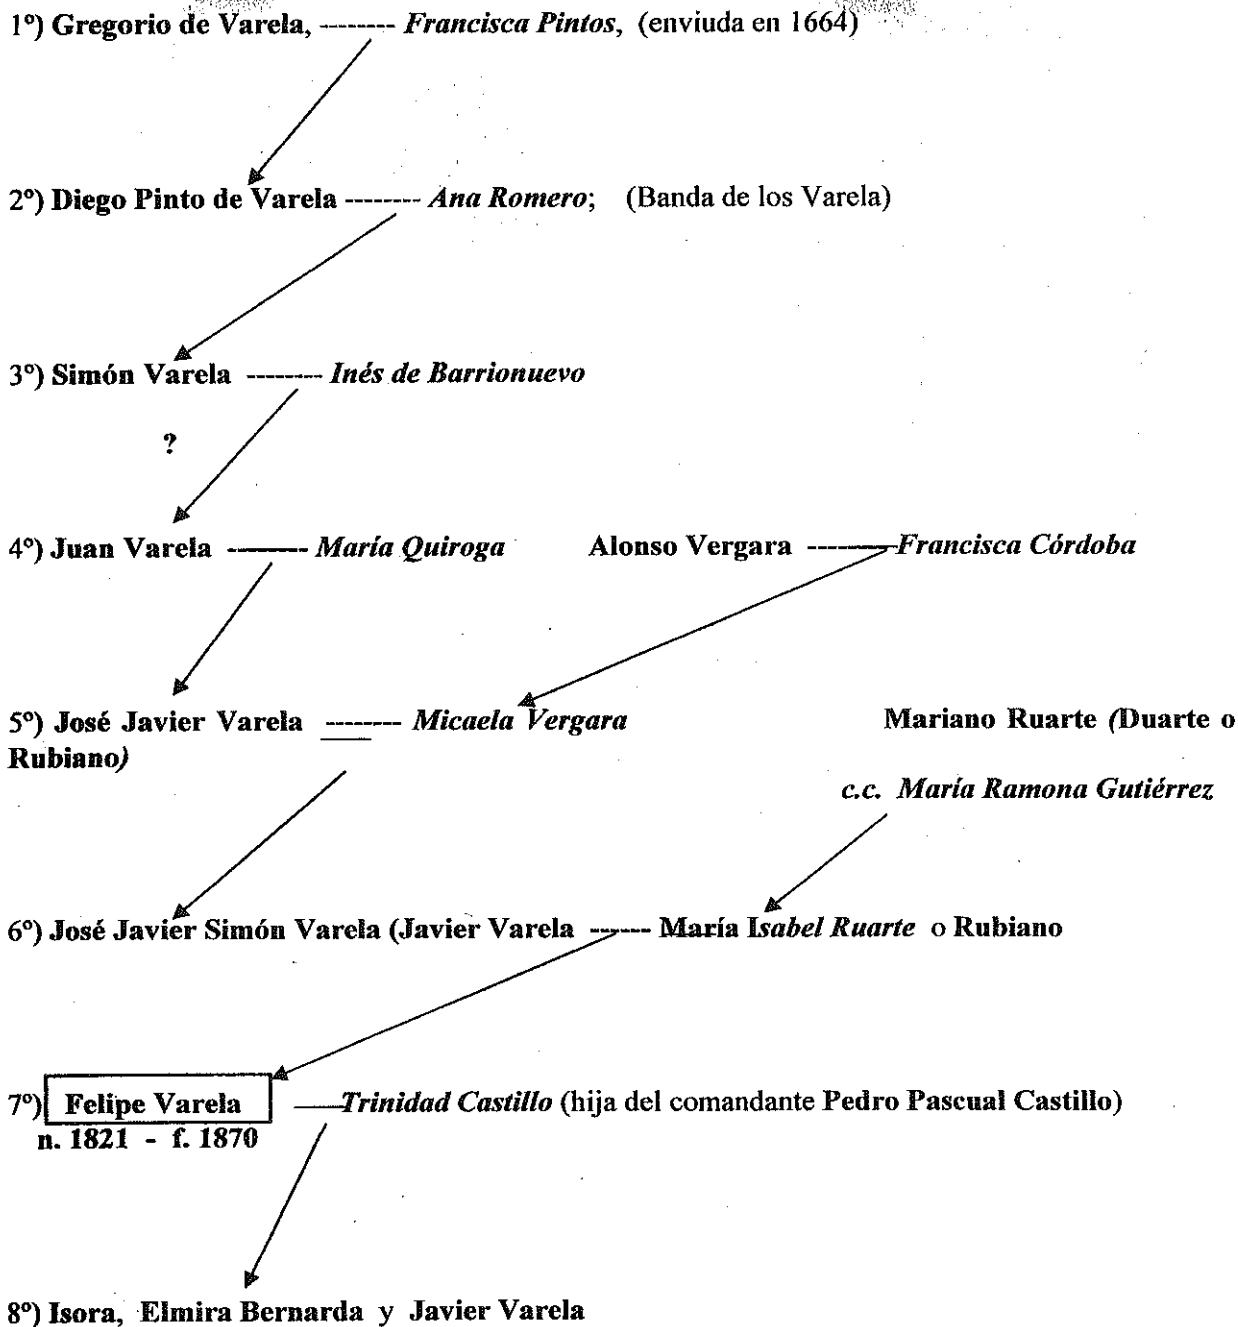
1º) Gregorio de Varela, -------- Francisca Pintos, (enviuda en 1664)

2º) Diego Pinto de Varela -------- Ana Romero; (Banda de los Varela)

3º) Simón Varela -------- Inés de Barrionuevo

?

4º) Juan Varela -------- María Quiroga

Alonso Vergara -------- Francisca Córdoba

5º) José Javier Varela -------- Micaela Vergara

Mariano Ruarte (Duarte o Rubiano)

c.c. María Ramona Gutiérrez

6º) José Javier Simón Varela (Javier Varela ------ María Isabel Ruarte o Rubiano

7º) Felipe Varela n. 1821 - f. 1870 —Trinidad Castillo (hija del comandante Pedro Pascual Castillo)

8º) Isora, Elmira Bernarda y Javier Varela